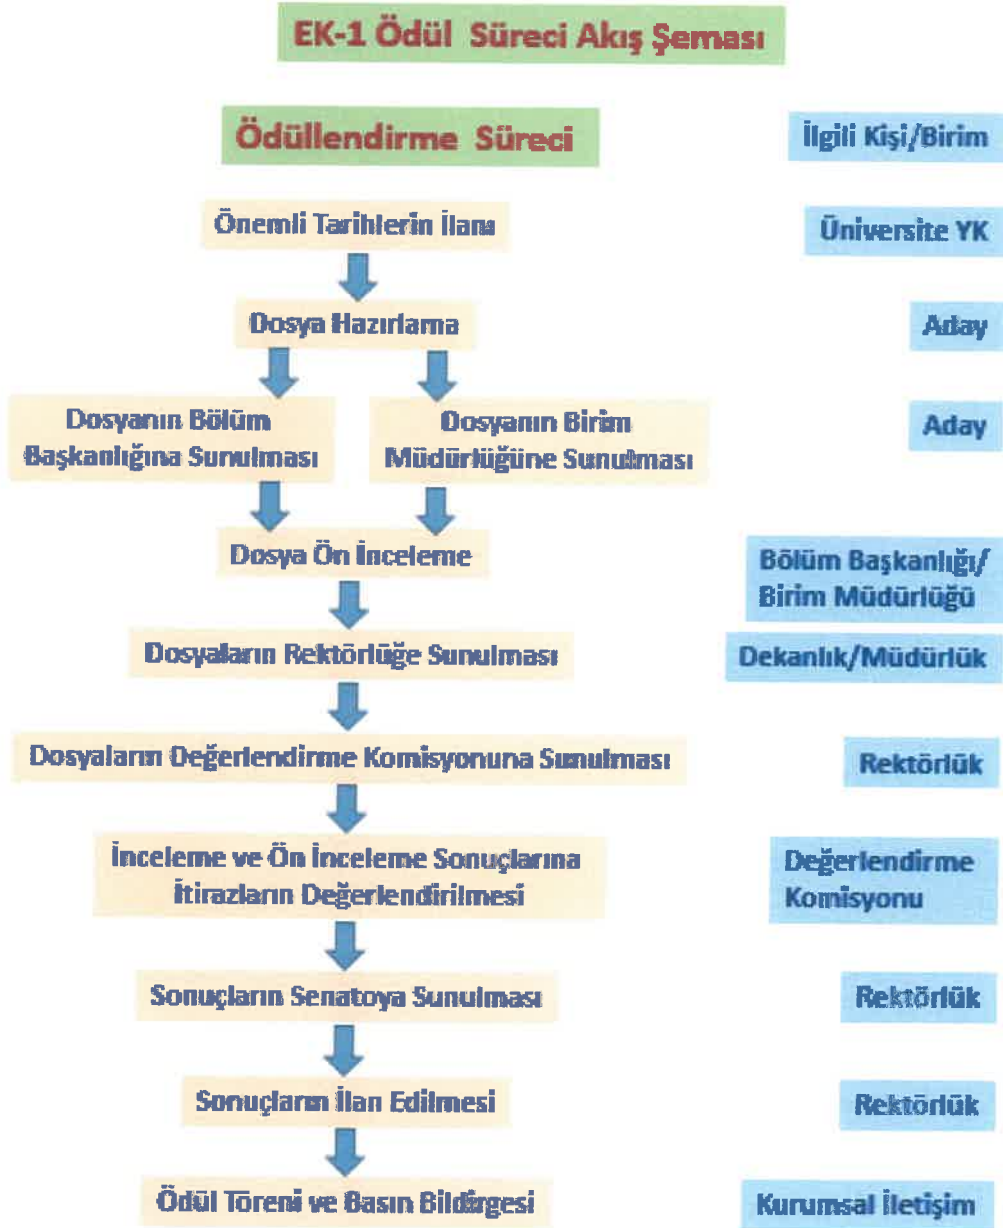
EK-1 Ödül Süreci Akış Şeması

Ödüllendirme Süreci

İlgili Kişi/Birim

Önemli Tarihlerin İlanı

Üniversite YK

Dosya Hazırlama

Aday

Dosyanın Bölüm Başkanlığına Sunulması

Dosyanın Birim Müdürlüğüne Sunulması

Aday

Dosya Ön İnceleme

Bölüm Başkanlığı/ Birim Müdürlüğü

Dosyaların Rektörlüğe Sunulması

Dekanlık/Müdürlük

Dosyaların Değerlendirme Komisyonuna Sunulması

Rektörlük

İnceleme ve Ön İnceleme Sonuçlarına İtirazların Değerlendirilmesi

Değerlendirme Komisyonu

Sonuçların Senatoya Sunulması

Rektörlük

Sonuçların İlan Edilmesi

Rektörlük

Ödül Töreni ve Basın Bildirgesi

Kurumsal İletişim